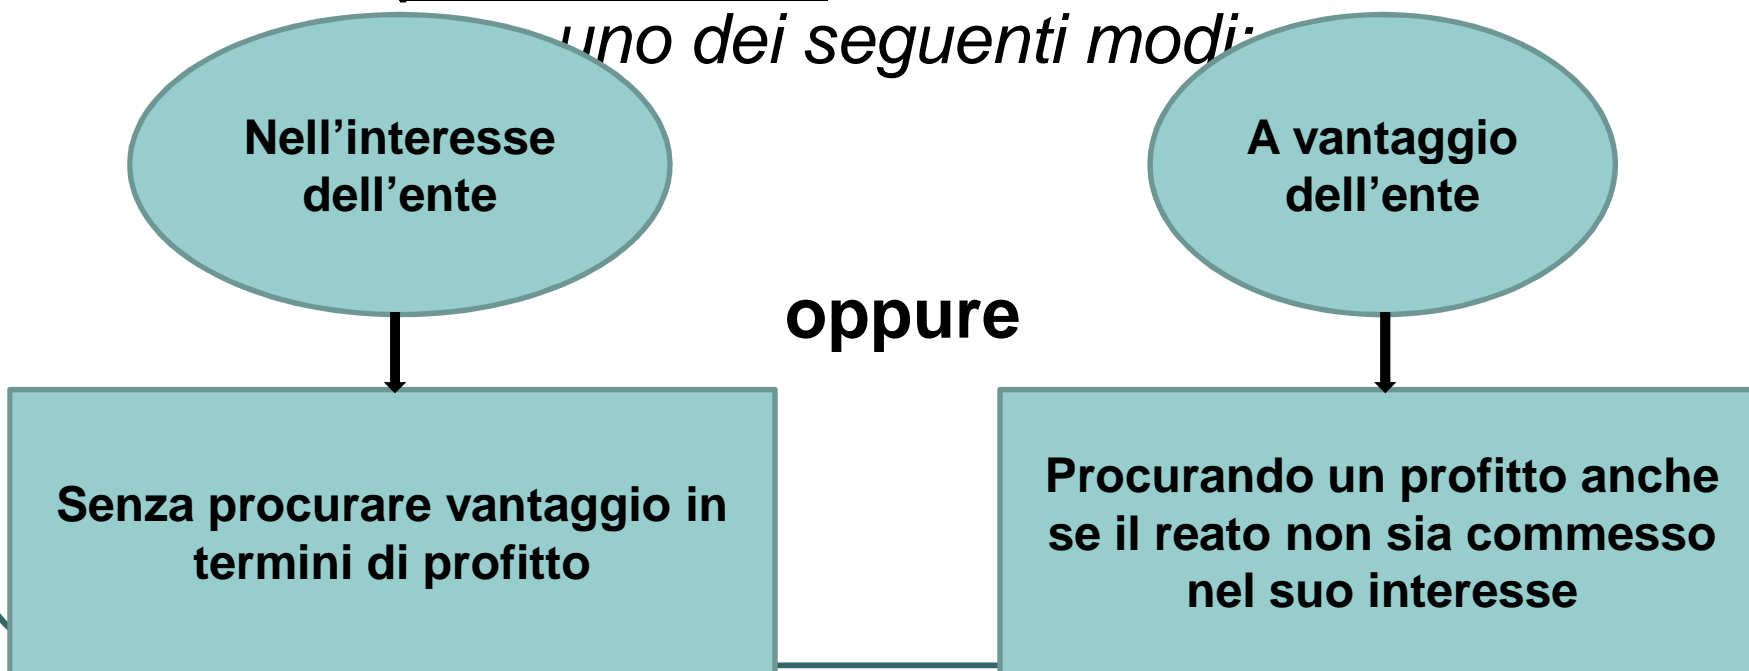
uno dei seguenti modi:

Nell’interesse dell’ente

A vantaggio dell’ente

oppure

Senza procurare vantaggio in termini di profitto

Procurando un profitto anche se il reato non sia commesso nel suo interesse